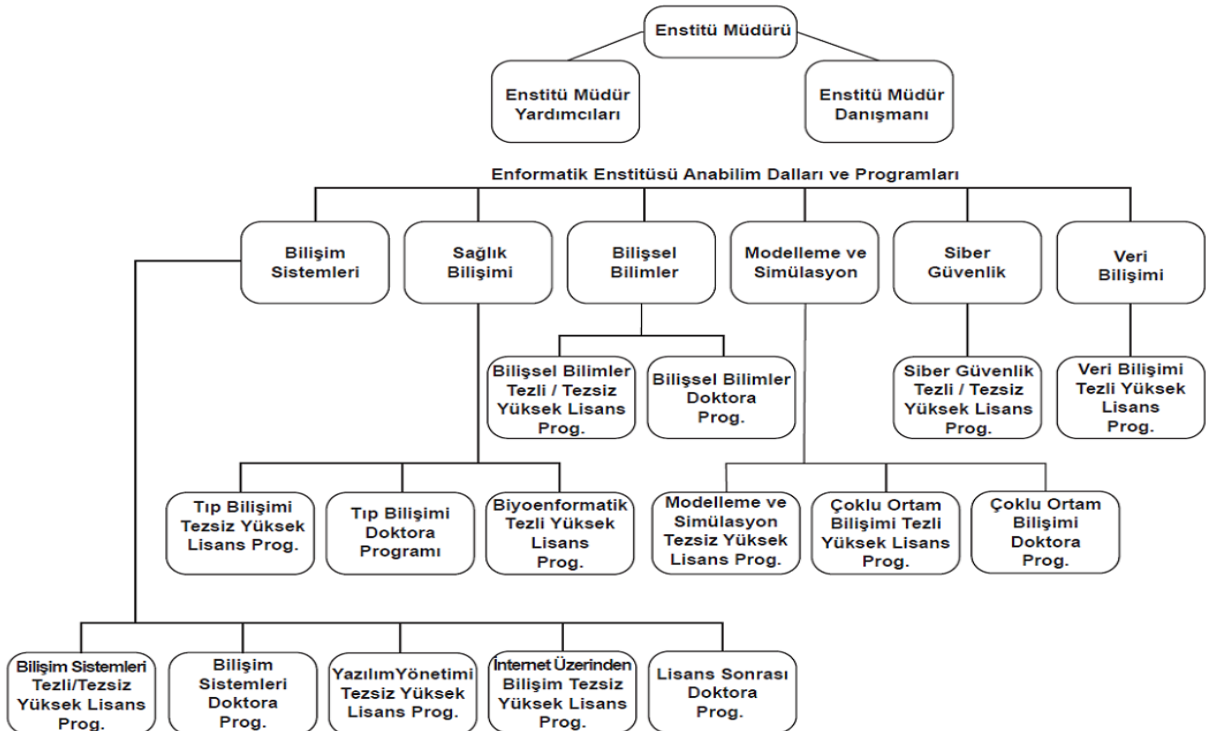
Enstitü Müdürü

Enstitü Müdür Yardımcıları

Enstitü Müdür Danışmanı

Enformatik Enstitüsü Anabilim Dalları ve Programları

Bilişim Sistemleri

Sağlık Bilişimi

Bilişsel Bilimler

Modelleme ve Simülasyon

Siber Güvenlik

Veri Bilişimi

Bilişsel Bilimler Tezli / Tezsiz Yüksek Lisans Prog.

Bilişsel Bilimler Doktora Prog.

Siber Güvenlik Tezli / Tezsiz Yüksek Lisans Prog.

Veri Bilişimi Tezli Yüksek Lisans Prog.

Tıp Bilişimi Tezsiz Yüksek Lisans Prog.

Tıp Bilişimi Doktora Programı

Biyoenformatik Tezli Yüksek Lisans Prog.

Modelleme ve Simülasyon Tezsiz Yüksek Lisans Prog.

Çoklu Ortam Bilişimi Tezli Yüksek Lisans Prog.

Çoklu Ortam Bilişimi Doktora Prog.

Bilişim Sistemleri Tezli/Tezsiz Yüksek Lisans Prog.

Bilişim Sistemleri Doktora Prog.

YazılımYönetimi Tezsiz Yüksek Lisans Prog.

İnternet Üzerinden Bilişim Tezsiz Yüksek Lisans Prog.

Lisans Sonrası Doktora Prog.